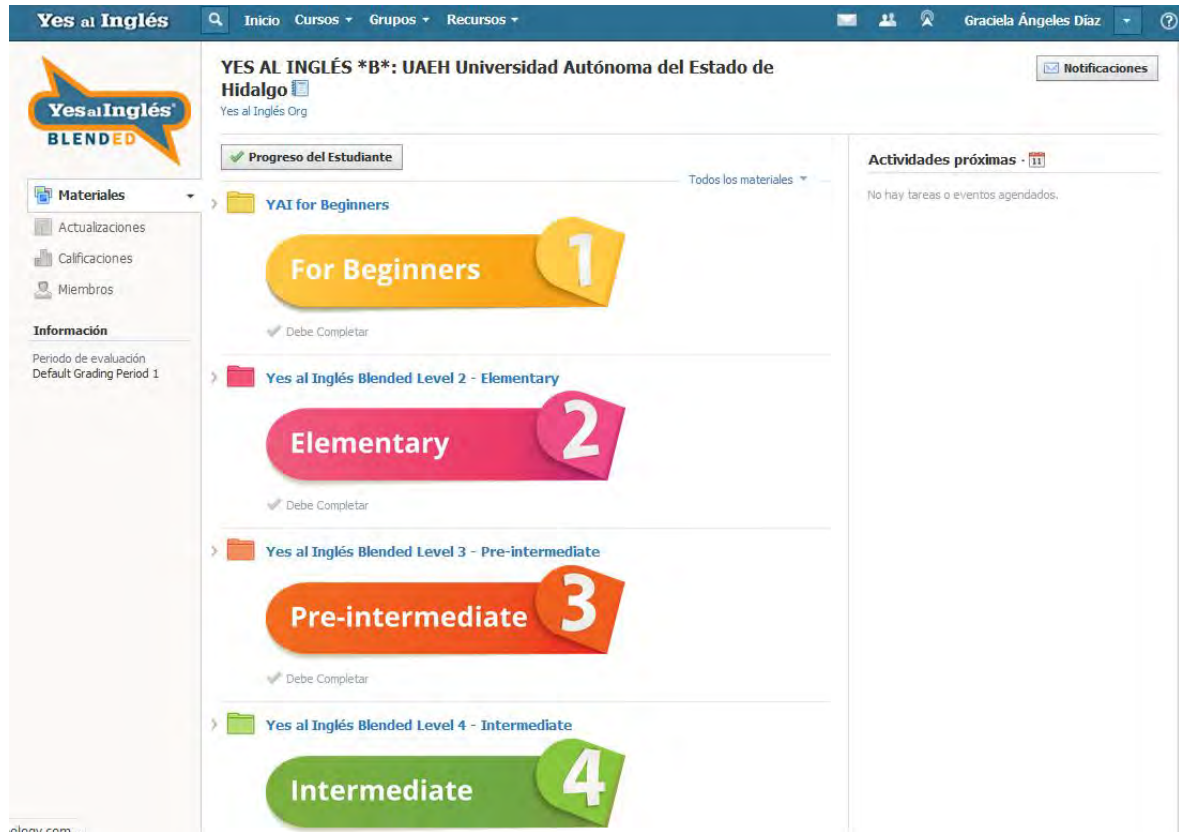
Yes al Inglés Inicio Cursos ▾ Grupos ▾ Recursos ▾ Graciela Ángeles Díaz ?

Yes al Inglés BLENDED

YES AL INGLÉS *B*: UAEH Universidad Autónoma del Estado de Hidalgo
Yes al Inglés Org

Notificaciones

Progreso del Estudiante

Todos los materiales ▾

Materiales
Actualizaciones
Calificaciones
Miembros

Información
Periodo de evaluación
Default Grading Period 1

YAI for Beginners
For Beginners 1
Debe Completar

Yes al Inglés Blended Level 2 - Elementary
Elementary 2
Debe Completar

Yes al Inglés Blended Level 3 - Pre-intermediate
Pre-intermediate 3
Debe Completar

Yes al Inglés Blended Level 4 - Intermediate
Intermediate 4

Actividades próximas · 11
No hay tareas o eventos agendados.

ology.com